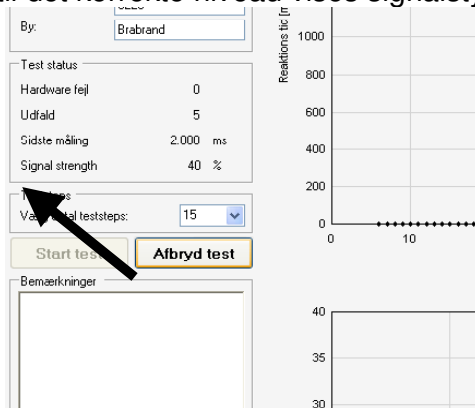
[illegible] det korrekte niveau. Hvis signalet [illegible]

By: Brabrand

Test status

Hardware fejl 0

Udfald 5

Sidste måling 2.000 ms

Signal strength 40 %

T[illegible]eps

V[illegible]tal teststeps: 15

Start tes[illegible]

Afbryd test

Bemærkninger

Reaktions tic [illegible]

1000

800

600

400

200

0

0

10

40

35

30